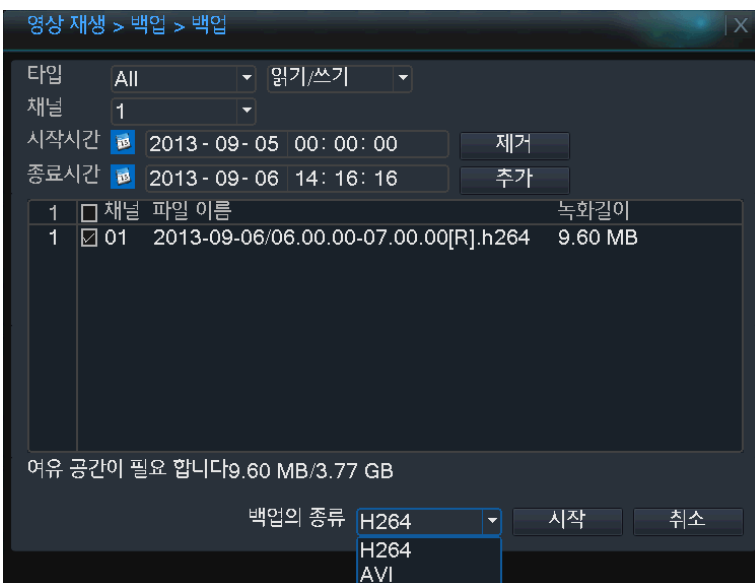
영상 재생 > 백업 > 백업

타입 All 읽기/쓰기
채널 1
시작시간 2013 - 09 - 05 00 : 00 : 00 제거
종료시간 2013 - 09 - 06 14 : 16 : 16 추가

| 1 | ☐ 채널 | 파일 이름 | 녹화길이 |
|---|---|---|---|
| 1 | ☑ 01 | 2013-09-06/06.00.00-07.00.00[R].h264 | 9.60 MB |

여유 공간이 필요 합니다9.60 MB/3.77 GB

백업의 종류 H264 시작 취소
H264
AVI